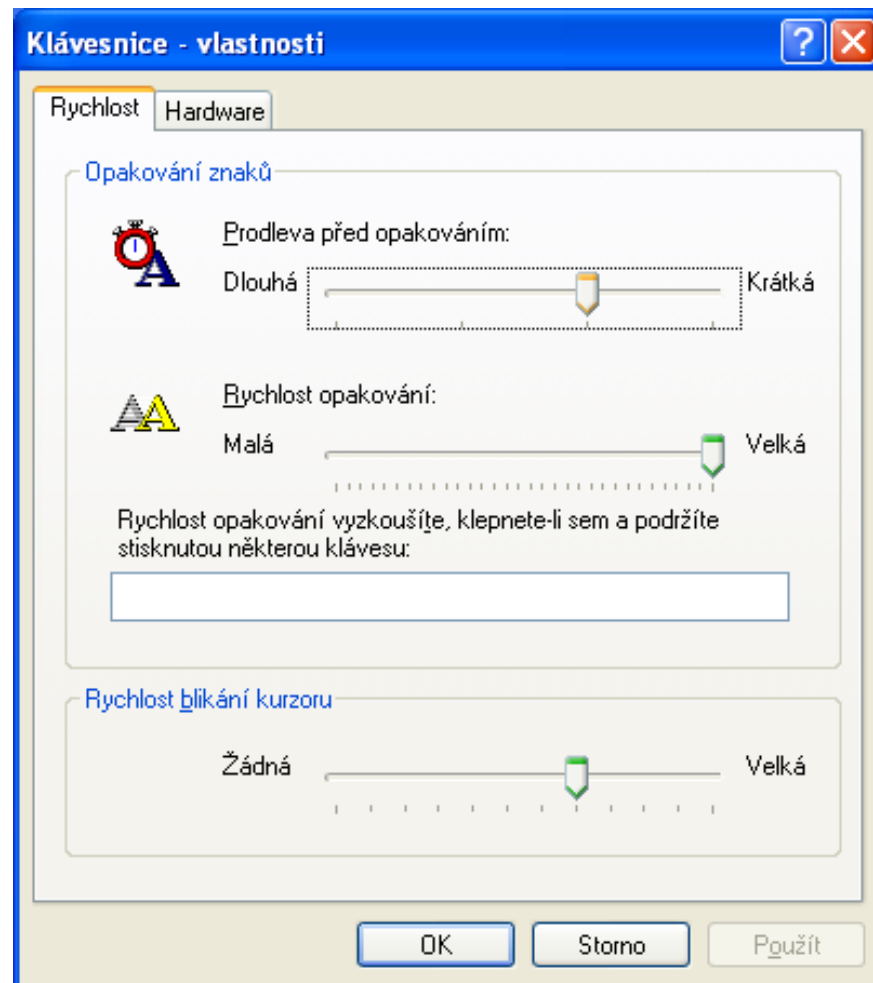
Klávesnice - vlastnosti

Rychlost Hardware

Opakování znaků

Prodleva před opakováním:

Dlouhá Krátká

Rychlost opakování:

Malá Velká

Rychlost opakování vyzkoušíte, klepnete-li sem a podržíte stisknutou některou klávesu:

Rychlost blikání kurzoru

Žádná Velká

OK Storno Použít